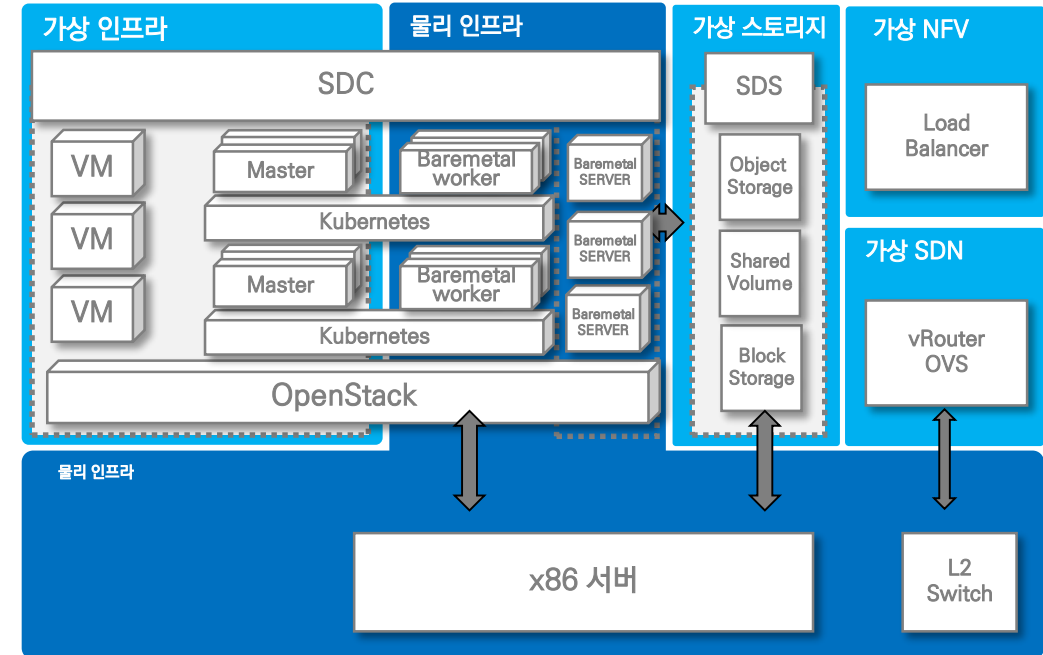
가상 인프라

물리 인프라

가상 스토리지

가상 NFV

SDC

SDS

Load Balancer

VM

Master

Baremetal worker

Baremetal SERVER

Object Storage

Kubernetes

Baremetal SERVER

VM

가상 SDN

Shared Volume

Master

Baremetal worker

VM

Baremetal SERVER

vRouter OVS

Kubernetes

Block Storage

OpenStack

물리 인프라

x86 서버

L2 Switch